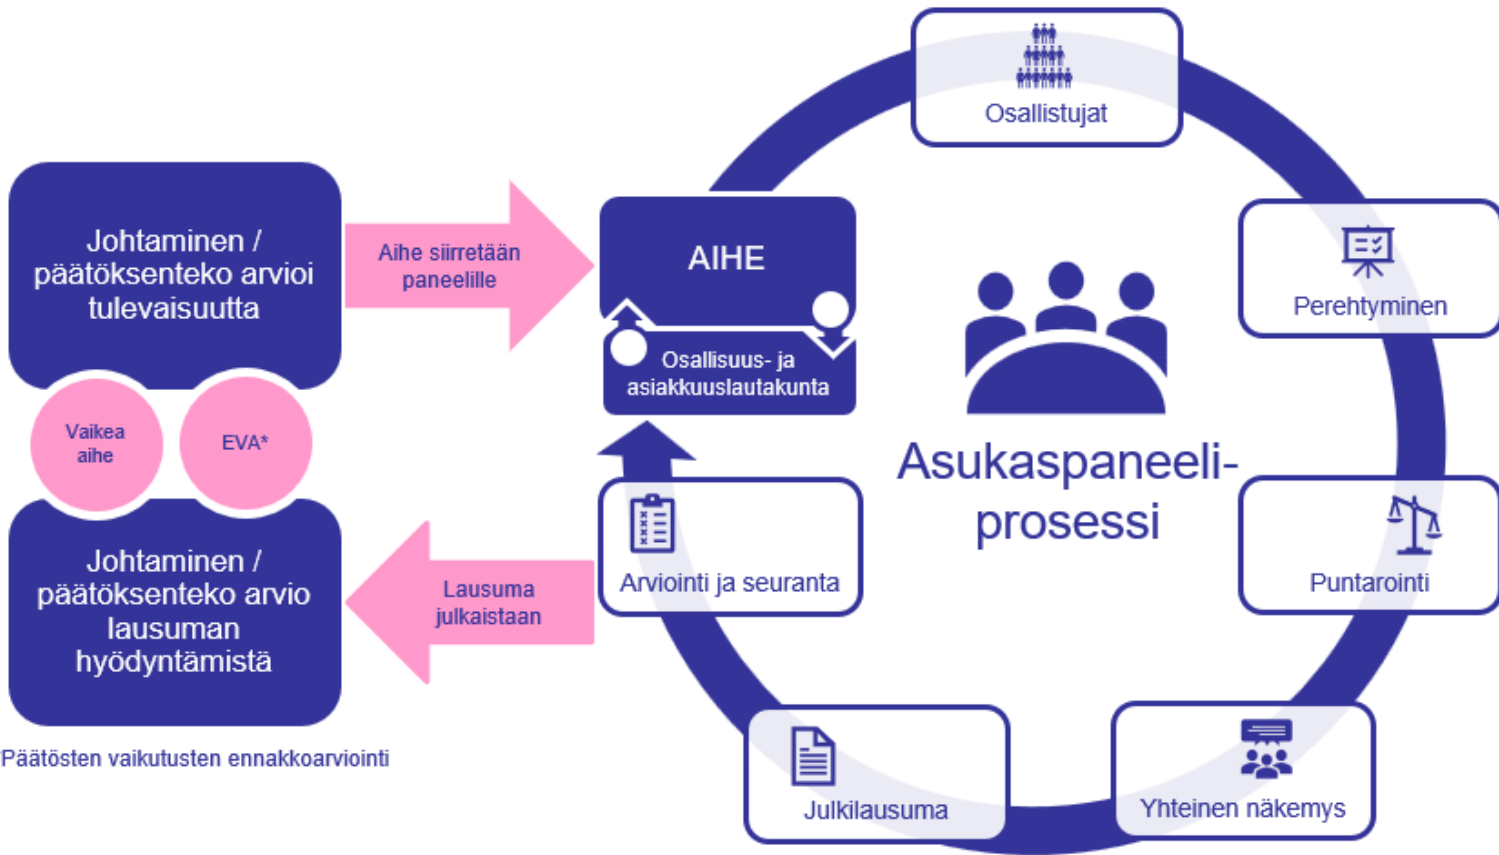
Johtaminen / päätöksenteko arvioi tulevaisuutta

Aihe siirretään paneelille

AIHE

Osallisuus- ja asiakkuuslautakunta

Osallistujat

Perehtyminen

Asukaspaneeli-prosessi

Vaikea aihe

EVA*

Johtaminen / päätöksenteko arvio lausuman hyödyntämistä

Lausuma julkaistaan

Arviointi ja seuranta

Puntarointi

Julkilausuma

Yhteinen näkemys

*Päätösten vaikutusten ennakkoarviointi